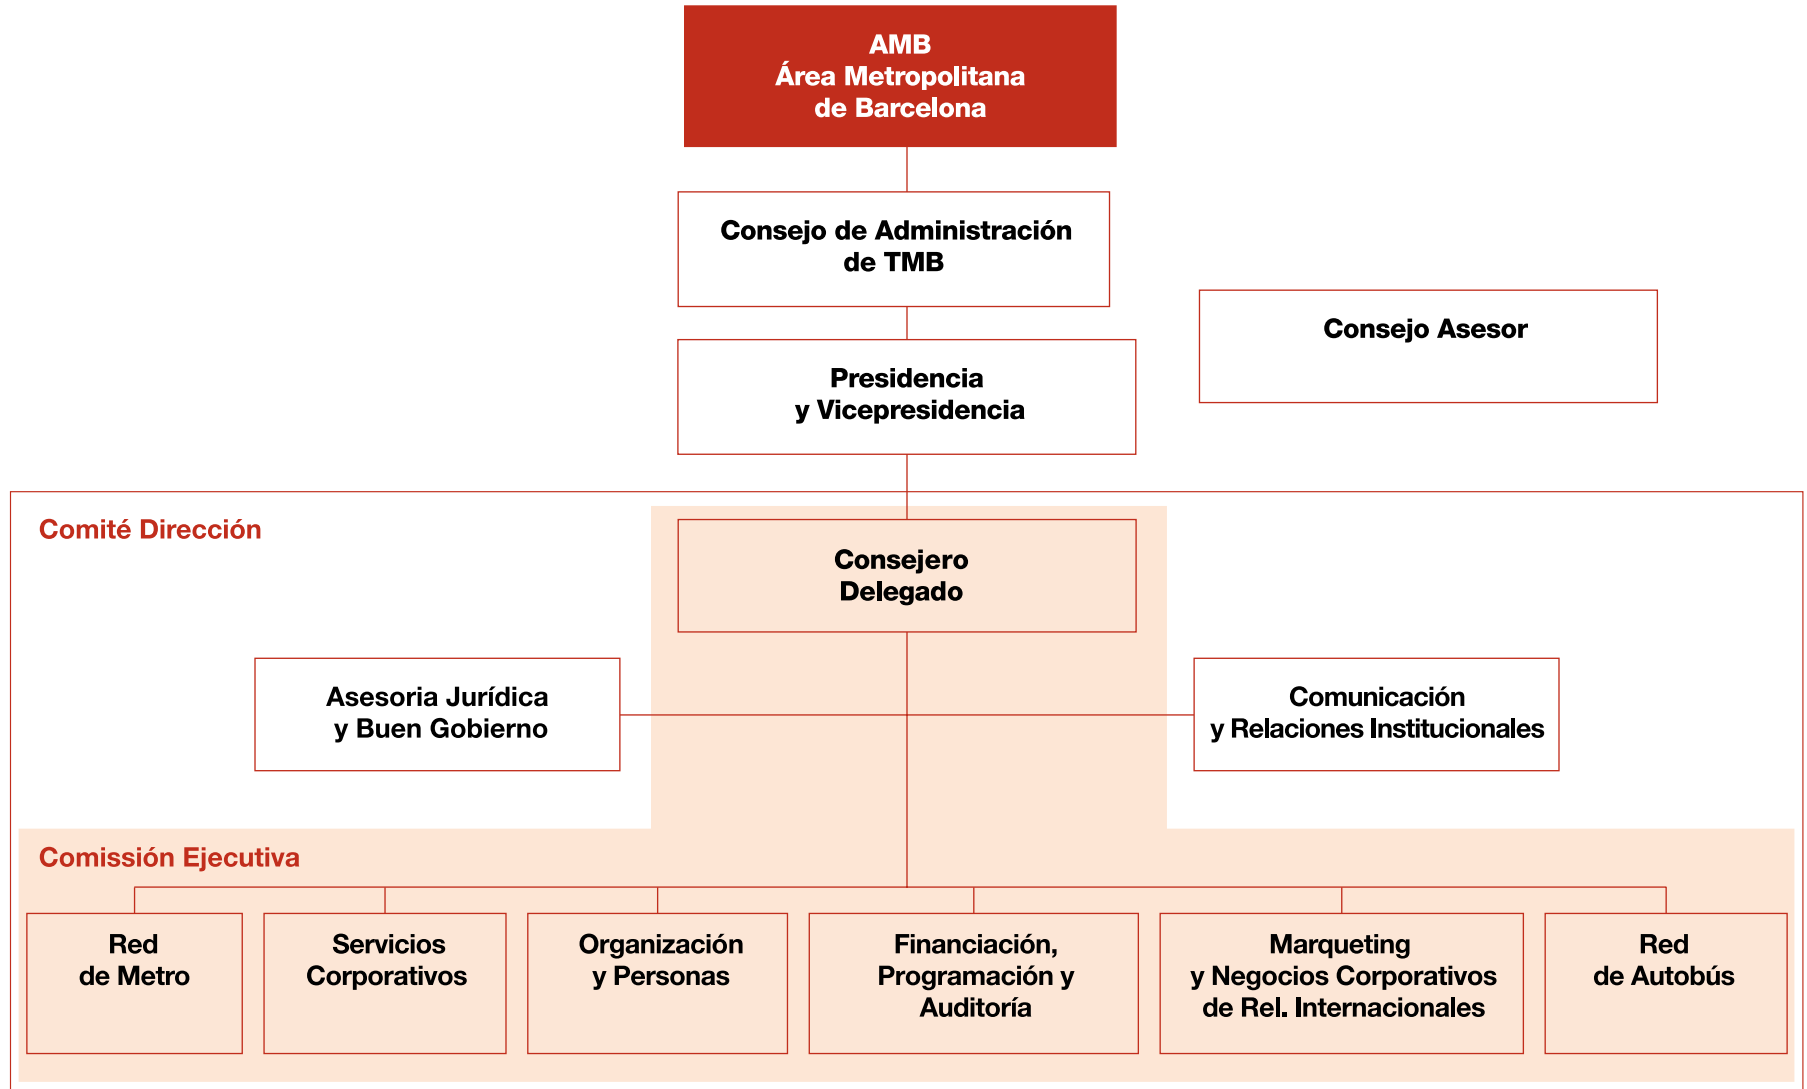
AMB
Área Metropolitana de Barcelona

Consejo de Administración de TMB

Consejo Asesor

Presidencia y Vicepresidencia

Comité Dirección

Consejero Delegado

Asesoria Jurídica y Buen Gobierno

Comunicación y Relaciones Institucionales

Comissión Ejecutiva

Red de Metro

Servicios Corporativos

Organización y Personas

Financiación, Programación y Auditoría

Marqueting y Negocios Corporativos de Rel. Internacionales

Red de Autobús